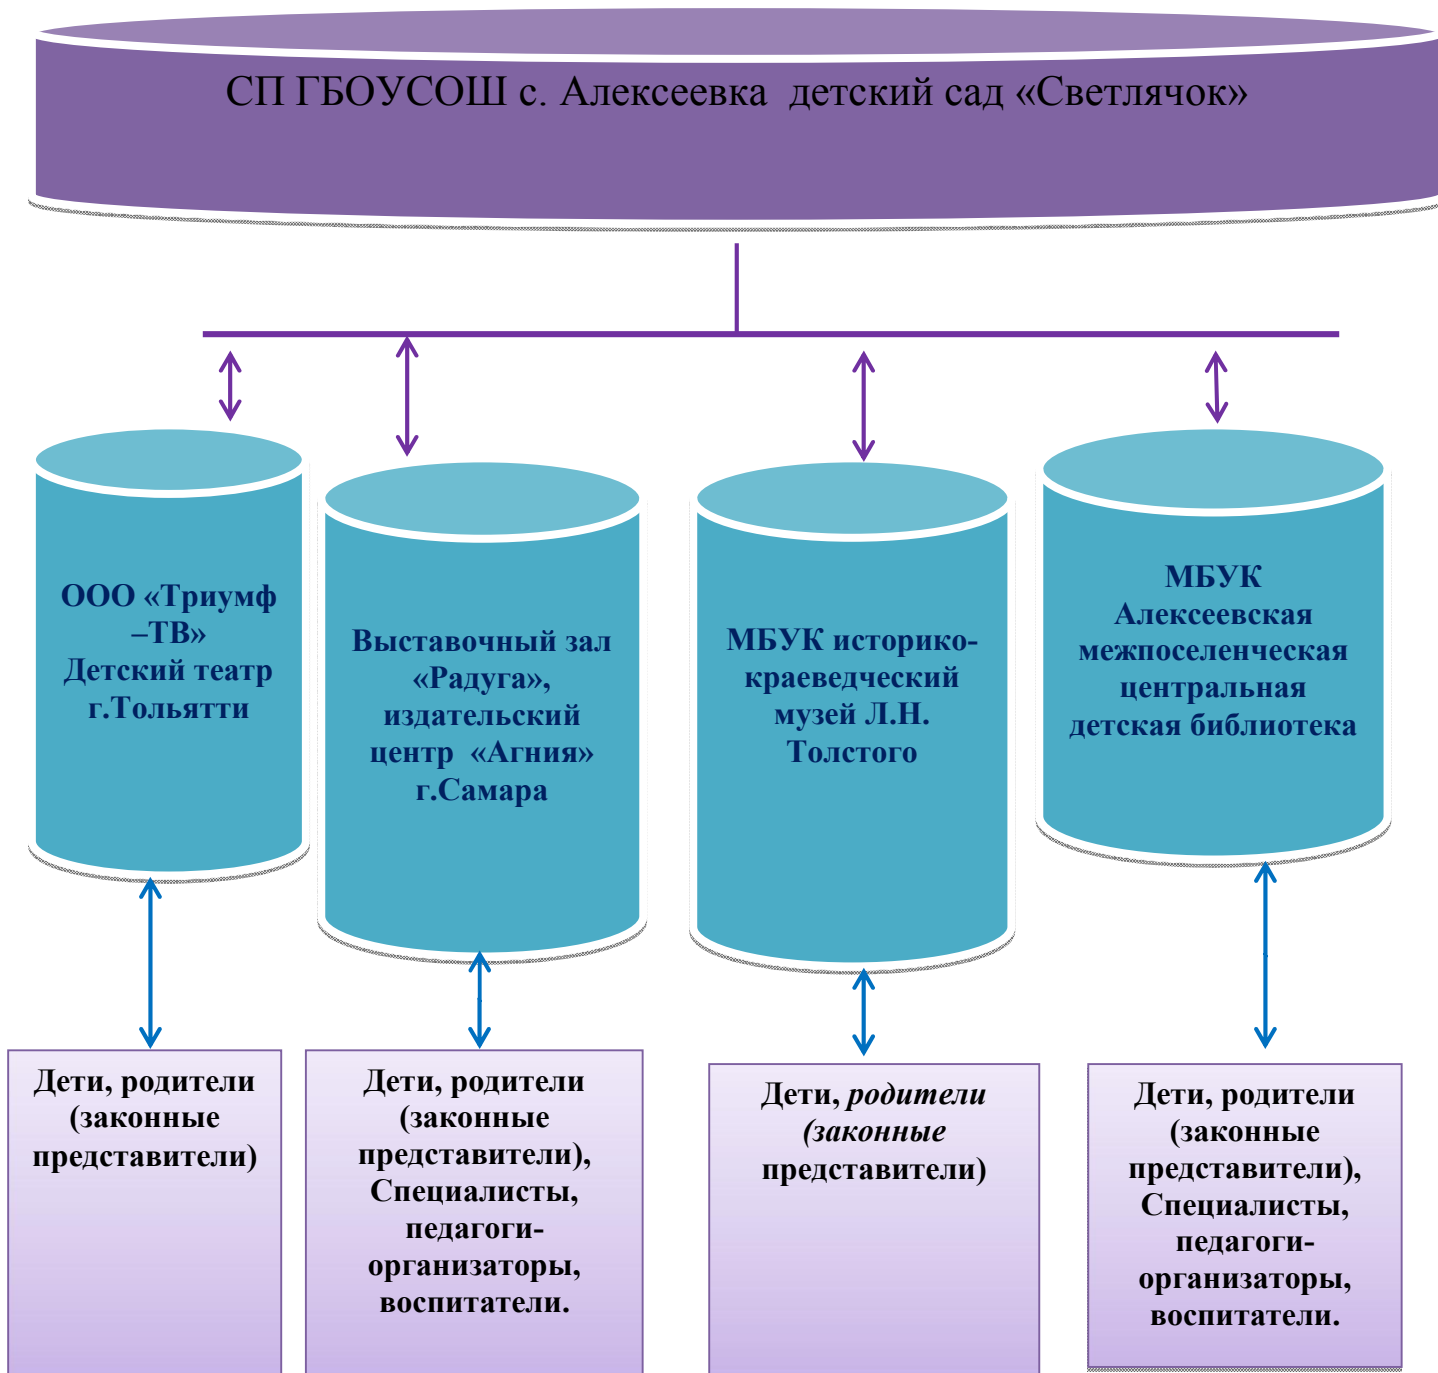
СП ГБОУСОШ с. Алексеевка детский сад «Светлячок»

ООО «Триумф –ТВ» Детский театр г.Тольятти

Выставочный зал «Радуга», издательский центр «Агния» г.Самара

МБУК историко-краеведческий музей Л.Н. Толстого

МБУК Алексеевская межпоселенческая центральная детская библиотека

Дети, родители (законные представители)

Дети, родители (законные представители), Специалисты, педагоги-организаторы, воспитатели.

Дети, *родители (законные* представители)

Дети, родители (законные представители), Специалисты, педагоги-организаторы, воспитатели.